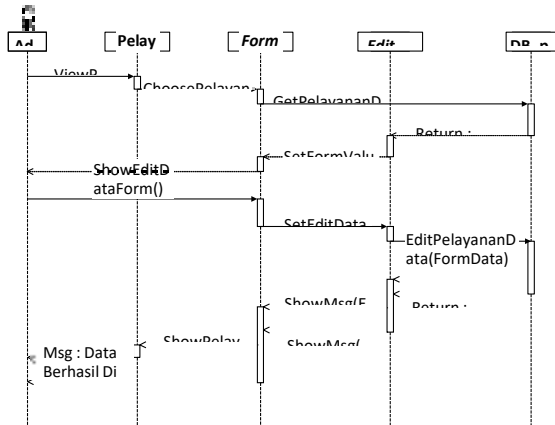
Ad
Pelay
Form
Edit
DB_p
ViewP
ChoosePelayana
GetPelayananD
Return :
SetFormValu
ShowEditD
ataForm()
SetEditData
EditPelayananD
ata(FormData)
ShowMsg(F
Return :
ShowPelay
ShowMsg(
Msg : Data
Berhasil Di